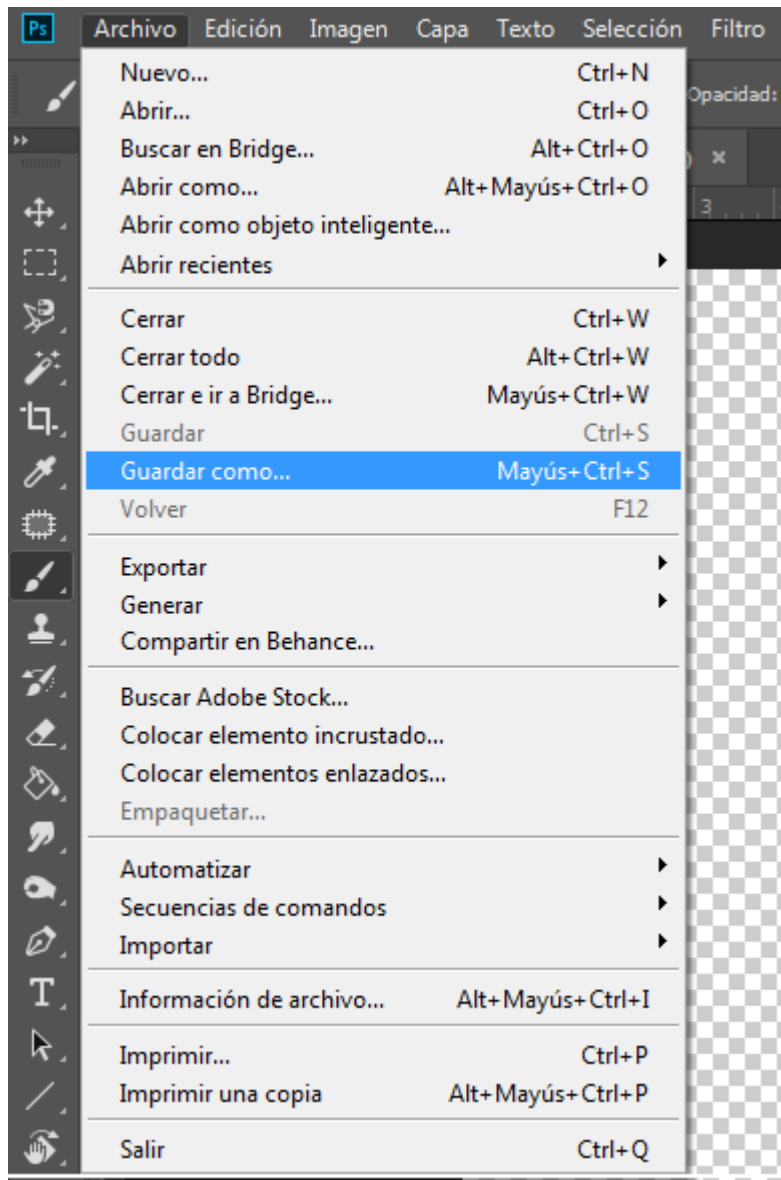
Ps Archivo Edición Imagen Capa Texto Selección Filtro

Opacidad:

Nuevo... Ctrl+N
Abrir... Ctrl+O
Buscar en Bridge... Alt+Ctrl+O
Abrir como... Alt+Mayús+Ctrl+O
Abrir como objeto inteligente...
Abrir recientes

Cerrar Ctrl+W
Cerrar todo Alt+Ctrl+W
Cerrar e ir a Bridge... Mayús+Ctrl+W
Guardar Ctrl+S
Guardar como... Mayús+Ctrl+S
Volver F12

Exportar
Generar
Compartir en Behance...

Buscar Adobe Stock...
Colocar elemento incrustado...
Colocar elementos enlazados...
Empaquetar...

Automatizar
Secuencias de comandos
Importar

Información de archivo... Alt+Mayús+Ctrl+I

Imprimir... Ctrl+P
Imprimir una copia Alt+Mayús+Ctrl+P

Salir Ctrl+Q